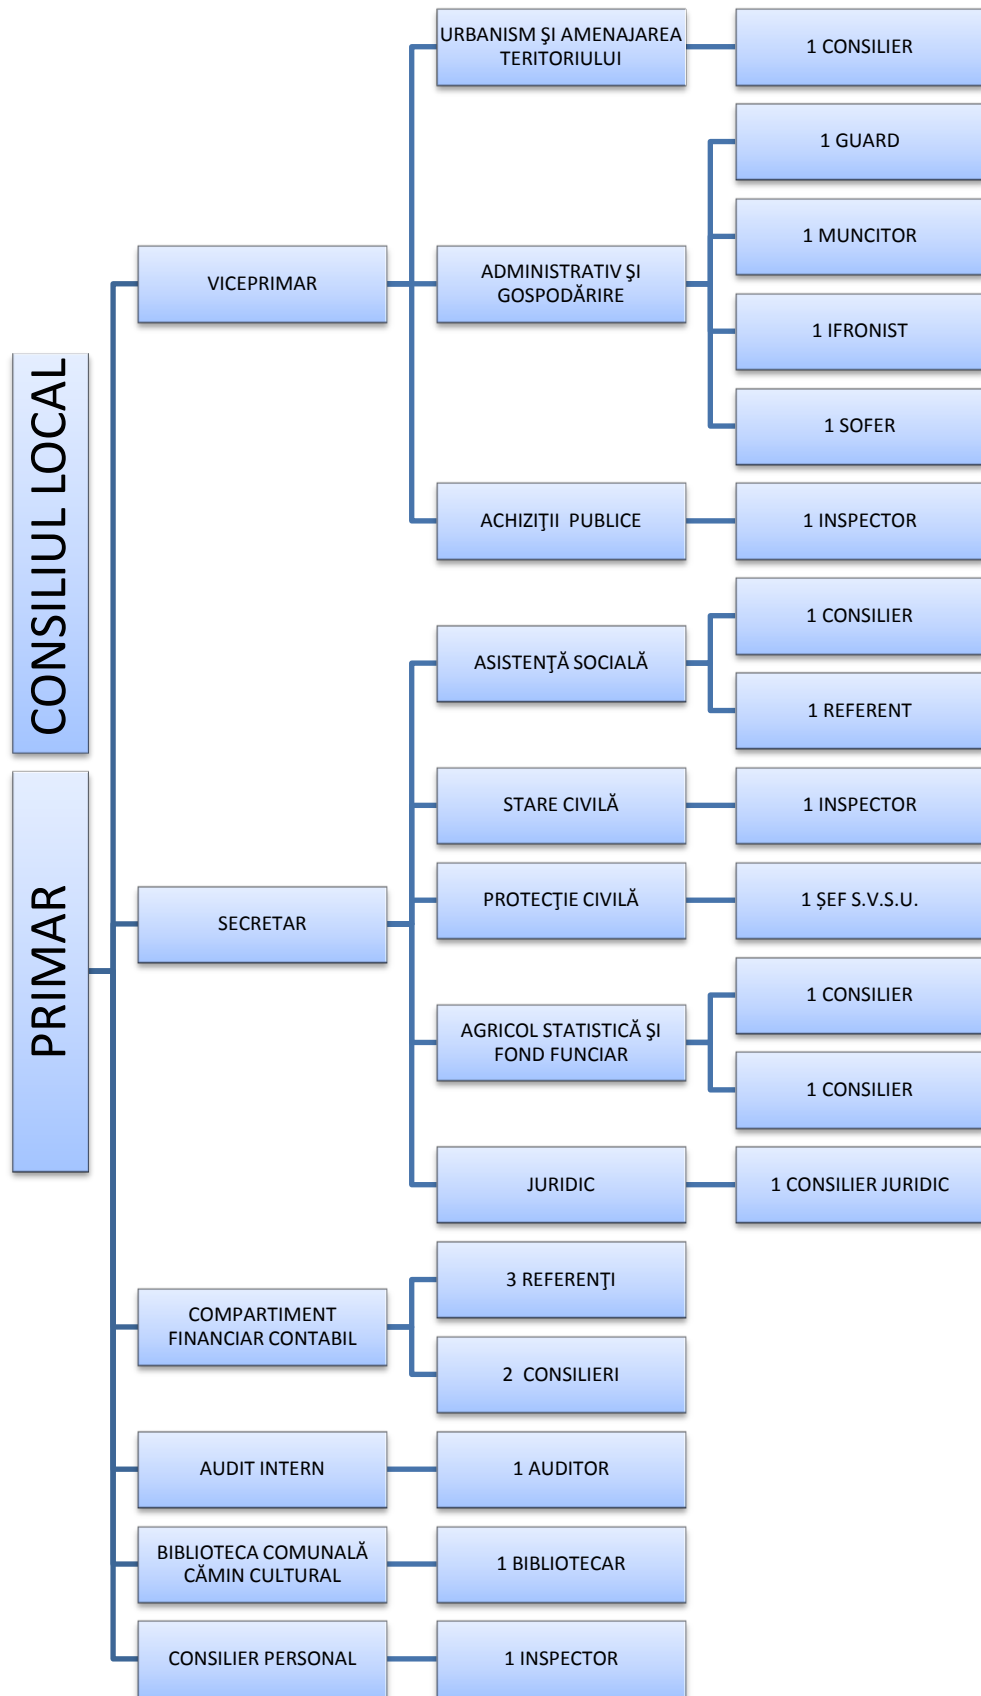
CONSILIUL LOCAL

PRIMAR

VICEPRIMAR

URBANISM ŞI AMENAJAREA TERITORIULUI

1 CONSILIER

ADMINISTRATIV ŞI GOSPODĂRIRE

1 GUARD

1 MUNCITOR

1 IFRONIST

1 SOFER

ACHIZIŢII PUBLICE

1 INSPECTOR

SECRETAR

ASISTENŢĂ SOCIALĂ

1 CONSILIER

1 REFERENT

STARE CIVILĂ

1 INSPECTOR

PROTECŢIE CIVILĂ

1 ŞEF S.V.S.U.

AGRICOL STATISTICĂ ŞI FOND FUNCIAR

1 CONSILIER

1 CONSILIER

JURIDIC

1 CONSILIER JURIDIC

COMPARTIMENT FINANCIAR CONTABIL

3 REFERENŢI

2 CONSILIERI

AUDIT INTERN

1 AUDITOR

BIBLIOTECA COMUNALĂ CĂMIN CULTURAL

1 BIBLIOTECAR

CONSILIER PERSONAL

1 INSPECTOR